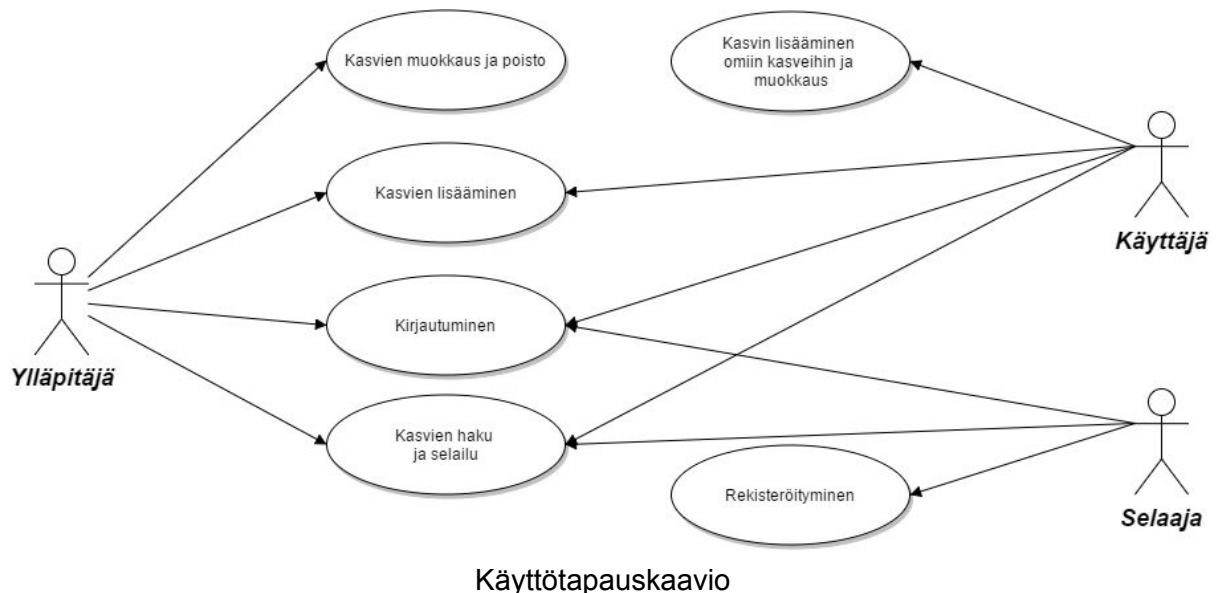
Kasvien muokkaus ja poisto

Kasvin lisääminen omiin kasveihin ja muokkaus

Kasvien lisääminen

Käyttäjä

Kirjautuminen

Ylläpitäjä

Kasvien haku ja selailu

Rekisteröityminen

Selaaja

Käyttötapauskaavio